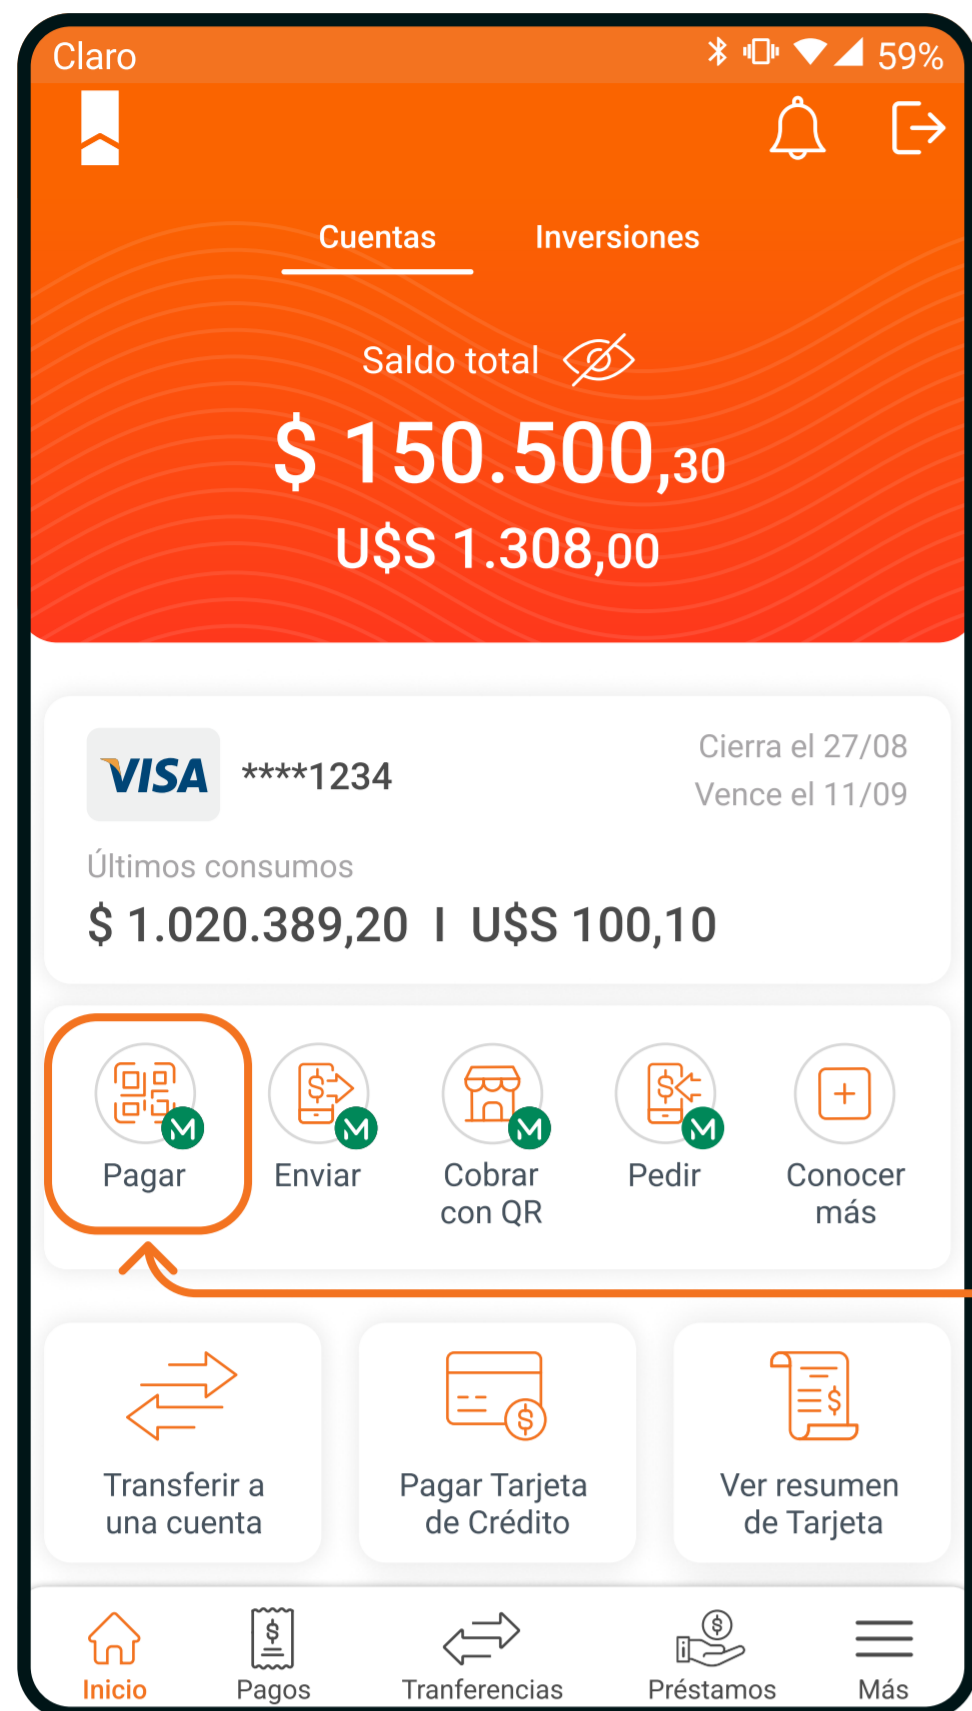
Claro 59%

Cuentas Inversiones

Saldo total

$ 150.500,30

U$S 1.308,00

VISA ****1234

Cierra el 27/08
Vence el 11/09

Últimos consumos

$ 1.020.389,20 I U$S 100,10

Pagar

Enviar

Cobrar con QR

Pedir

Conocer más

Transferir a una cuenta

Pagar Tarjeta de Crédito

Ver resumen de Tarjeta

Inicio Pagos Tranferencias Préstamos Más